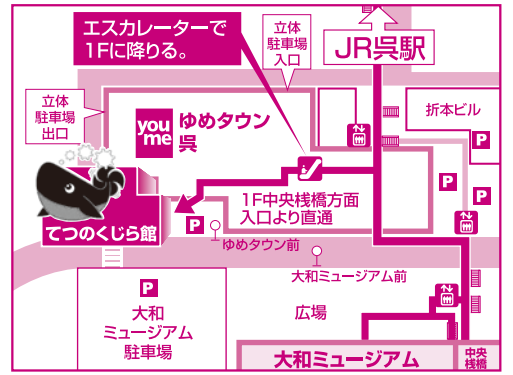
エスカレーターで
1Fに降りる。

立体
駐車場
入口

JR呉駅

立体
駐車場
出口

you me
ゆめタウン
呉

折本ビル

P

P

P

てつのくじら館

P

1F中央桟橋方面
入口より直通

ゆめタウン前

大和ミュージアム前

P

大和
ミュージアム
駐車場

広場

大和ミュージアム

中央
桟橋